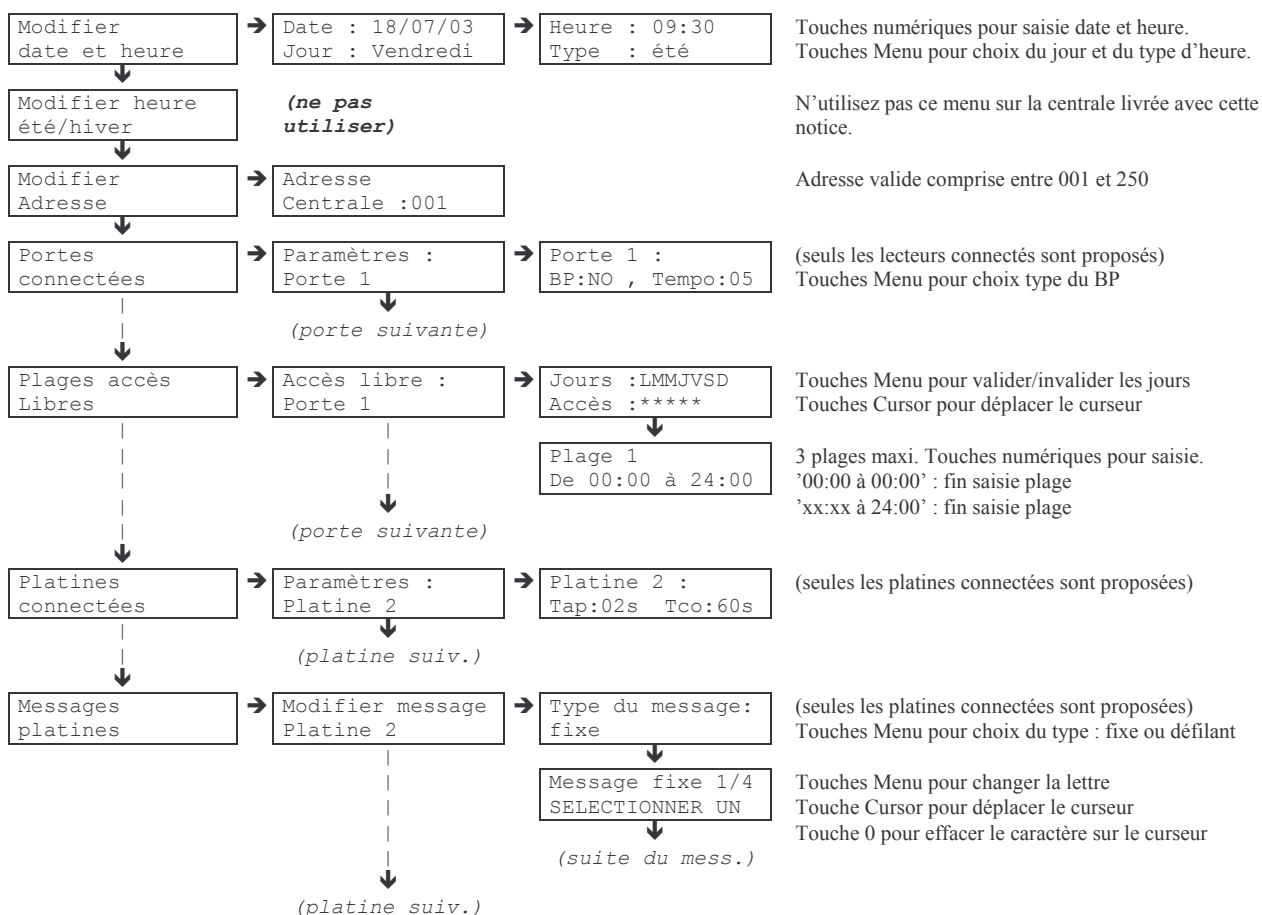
Modifier date et heure

Date : 18/07/03 Jour : Vendredi

Heure : 09:30 Type : été

Touches numériques pour saisie date et heure. Touches Menu pour choix du jour et du type d'heure.

Modifier heure été/hiver

*(ne pas utiliser)*

N'utilisez pas ce menu sur la centrale livrée avec cette notice.

Modifier Adresse

Adresse Centrale :001

Adresse valide comprise entre 001 et 250

Portes connectées

Paramètres : Porte 1

(porte suivante)

Porte 1 : BP:NO , Tempo:05

(seuls les lecteurs connectés sont proposés) Touches Menu pour choix type du BP

Plages accès Libres

Accès libre : Porte 1

(porte suivante)

Jours :LMMJVSD Accès :*****

Touches Menu pour valider/invalider les jours Touches Cursor pour déplacer le curseur

Plage 1 De 00:00 à 24:00

3 plages maxi. Touches numériques pour saisie. '00:00 à 00:00' : fin saisie plage 'xx:xx à 24:00' : fin saisie plage

Platines connectées

Paramètres : Platine 2

(platine suiv.)

Platine 2 : Tap:02s Tco:60s

(seules les platines connectées sont proposées)

Messages platines

Modifier message Platine 2

(platine suiv.)

Type du message: fixe

(seules les platines connectées sont proposées) Touches Menu pour choix du type : fixe ou défilant

Message fixe 1/4 SELECTIONNER UN

(suite du mess.)

Touches Menu pour changer la lettre Touche Cursor pour déplacer le curseur Touche 0 pour effacer le caractère sur le curseur